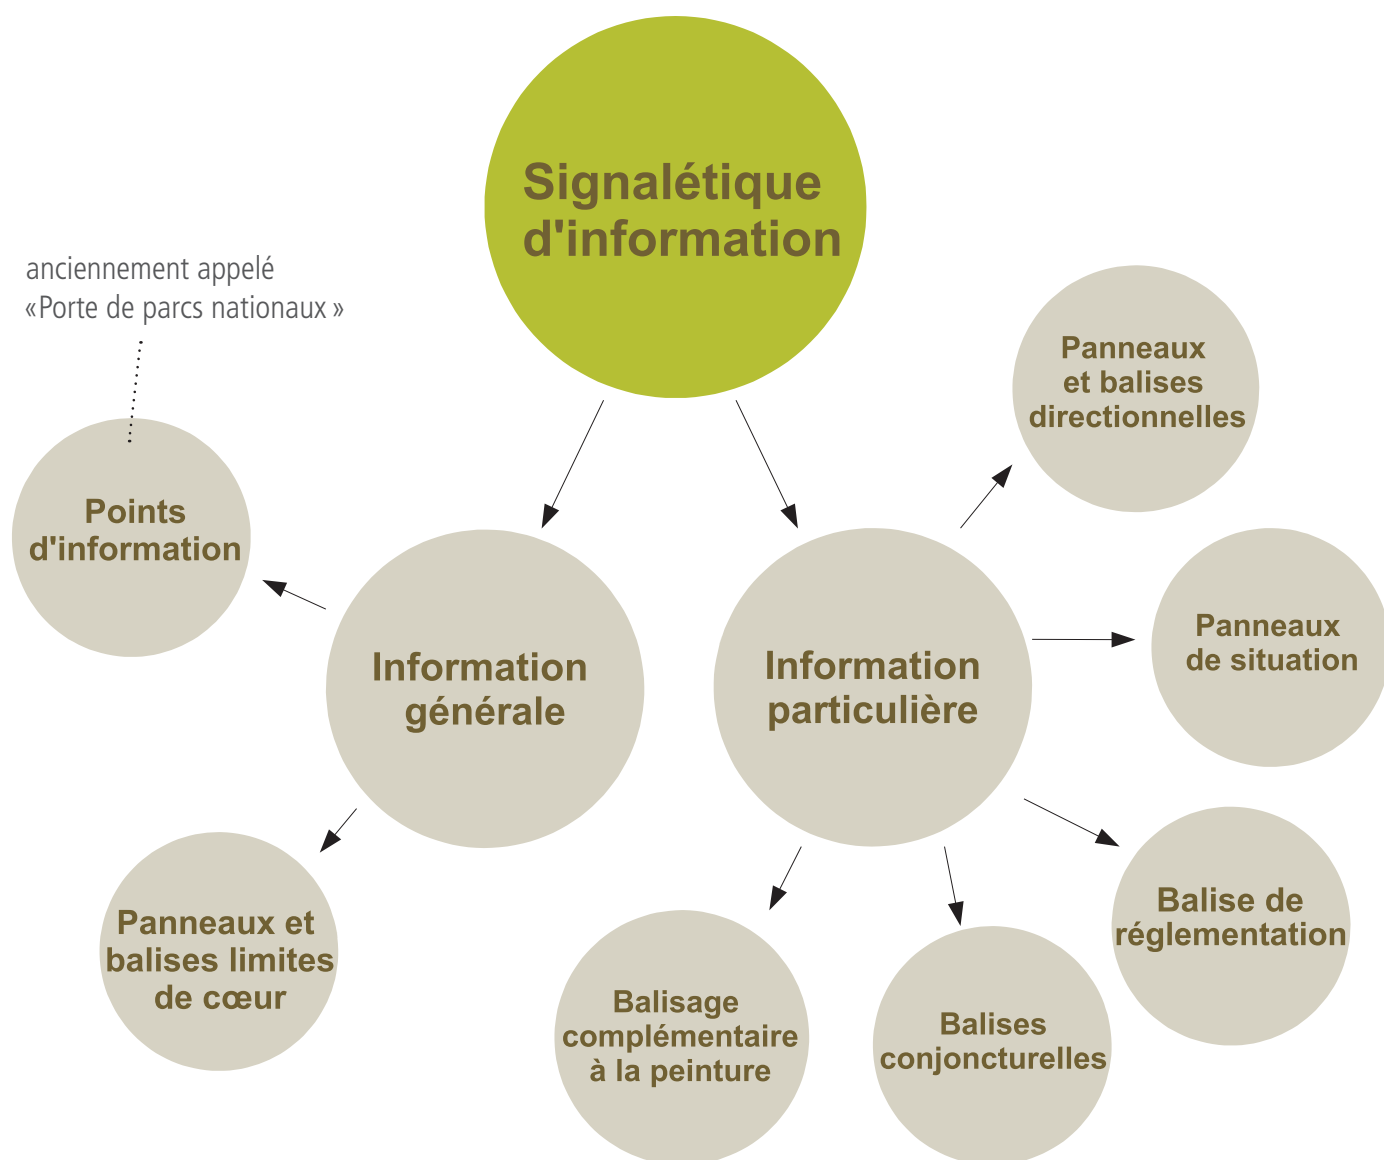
Signalétique d'information

anciennement appelé «Porte de parcs nationaux »

Points d'information

Information générale

Information particulière

Panneaux et balises directionnelles

Panneaux de situation

Balise de réglementation

Balises conjoncturelles

Balisage complémentaire à la peinture

Panneaux et balises limites de cœur